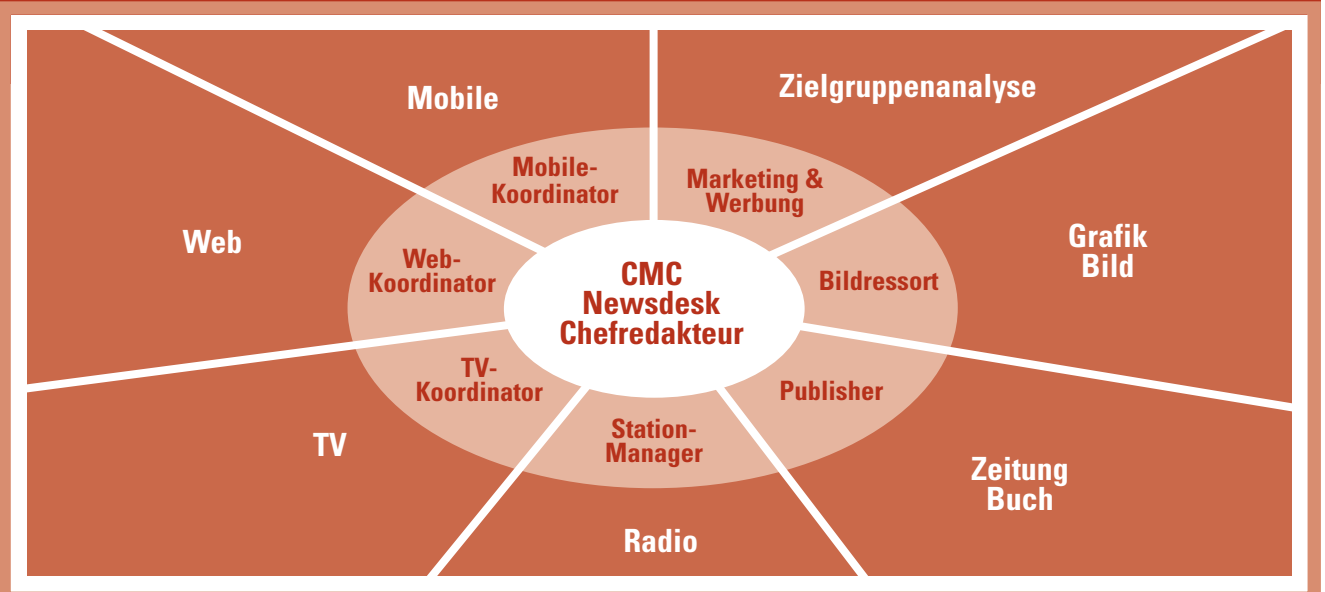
Mobile

Zielgruppenanalyse

Mobile-Koordinator

Marketing & Werbung

Web

Web-Koordinator

CMC Newsdesk Chefredakteur

Bildressort

Grafik Bild

TV-Koordinator

Publisher

TV

Station-Manager

Zeitung Buch

Radio